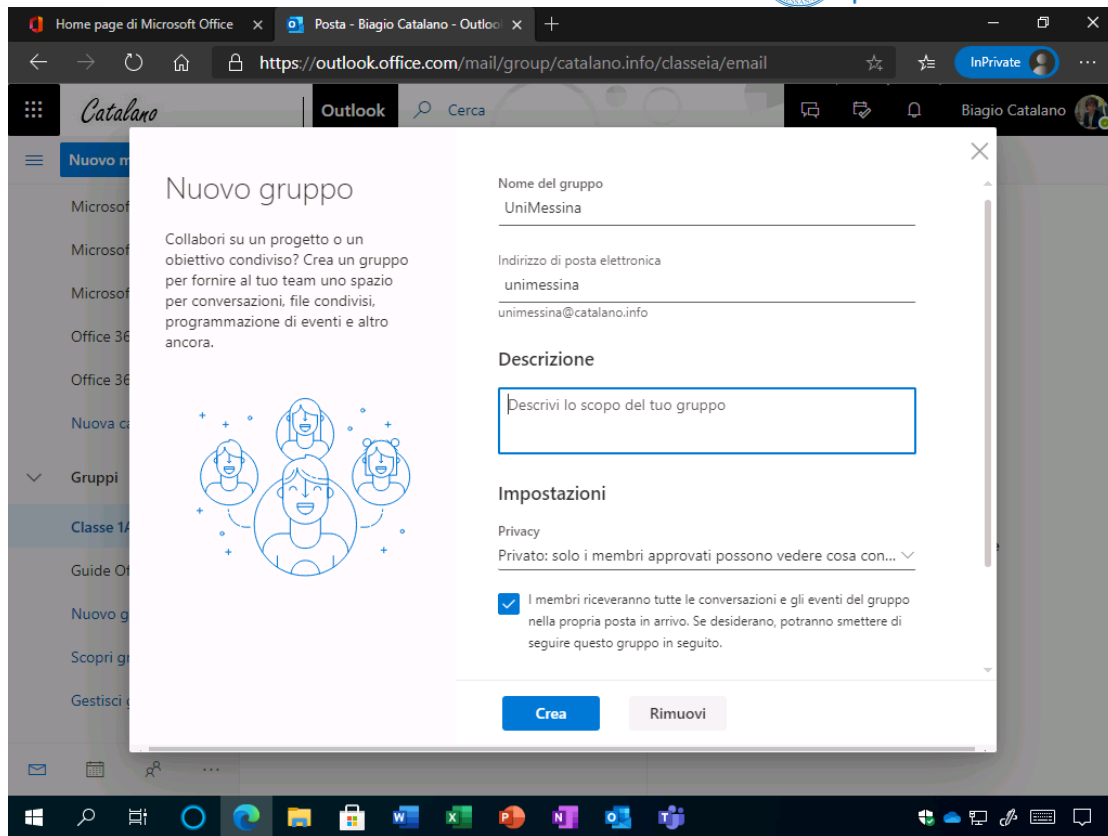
Home page di Microsoft Office ×
Posta - Biagio Catalano - Outlo ×
+

https://outlook.office.com/mail/group/catalano.info/classeia/email

InPrivate

Catalano
Outlook
Cerca
Biagio Catalano

Nuovo m

Microsof
Microsof
Microsof
Office 36
Office 36
Nuova ca
Gruppi
Classe 1A
Guide Of
Nuovo g
Scopri gr
Gestisci g

Nuovo gruppo

Collabori su un progetto o un obiettivo condiviso? Crea un gruppo per fornire al tuo team uno spazio per conversazioni, file condivisi, programmazione di eventi e altro ancora.

Nome del gruppo
UniMessina

Indirizzo di posta elettronica
unimessina
unimessina@catalano.info

Descrizione

Descrivi lo scopo del tuo gruppo

Impostazioni

Privacy
Privato: solo i membri approvati possono vedere cosa con...

I membri riceveranno tutte le conversazioni e gli eventi del gruppo nella propria posta in arrivo. Se desiderano, potranno smettere di seguire questo gruppo in seguito.

Crea
Rimuovi